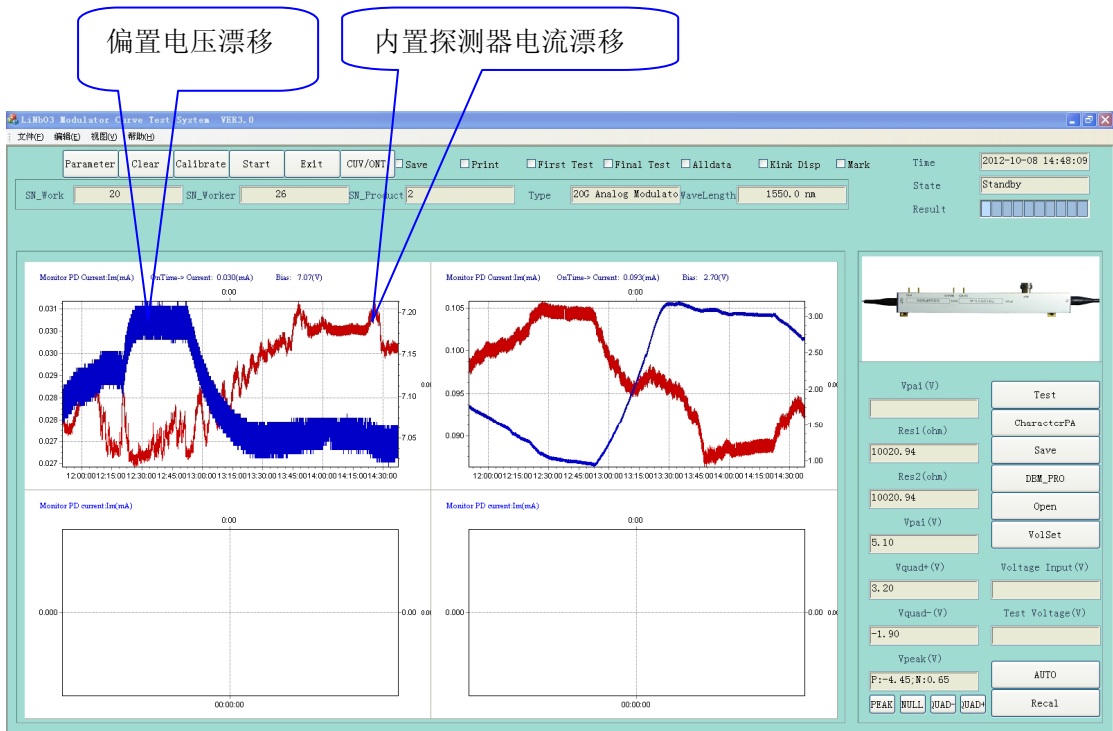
偏置电压漂移

内置探测器电流漂移

LiNbO3 Modulator Curve Test System VER3.0

文件(F) 编辑(E) 视图(V) 帮助(H)

Parameter Clear Calibrate Start Exit CUV/ONT Save Print First Test Final Test Alldata Kink Disp Mark

Time 2012-10-08 14:48:09
State Standby
Result

SN_Work 20 SN_Worker 26 SN_Product 2 Type 20G Analog Modulato WaveLength 1550.0 nm

Monitor PD Current:Im(mA) OnTime-> Current: 0.030(mA) Bias: 7.07(V)

0:00

0.031
0.030
0.030
0.029
0.028
0.028
0.027
0.027

7.20
7.15
7.10
7.05

12:00:0012:15:0012:30:0012:45:0013:00:0013:15:0013:30:0013:45:0014:00:0014:15:0014:30:00

Monitor PD Current:Im(mA) OnTime-> Current: 0.093(mA) Bias: 2.70(V)

0:00

0.105
0.100
0.095
0.090

3.00
2.50
2.00
1.50
1.00

12:00:0012:15:0012:30:0012:45:0013:00:0013:15:0013:30:0013:45:0014:00:0014:15:0014:30:00

Monitor PD current:Im(mA)

0:00

0.000 0.00

00:00:00

Monitor PD current:Im(mA)

0:00

0.000 0.00

00:00:00

Vpai(V)

Test

CharactcrPA

Res1(ohm)
10020.94

Save

Res2(ohm)
10020.94

DEM_PRO

Open

Vpai(V)
5.10

VolSet

Vquad+(V)
3.20

Voltage Input(V)

Vquad-(V)
-1.90

Test Voltage(V)

Vpeak(V)
P:-4.45,N:0.65

AUTO

PEAK NULL QUAD- QUAD+

Recal